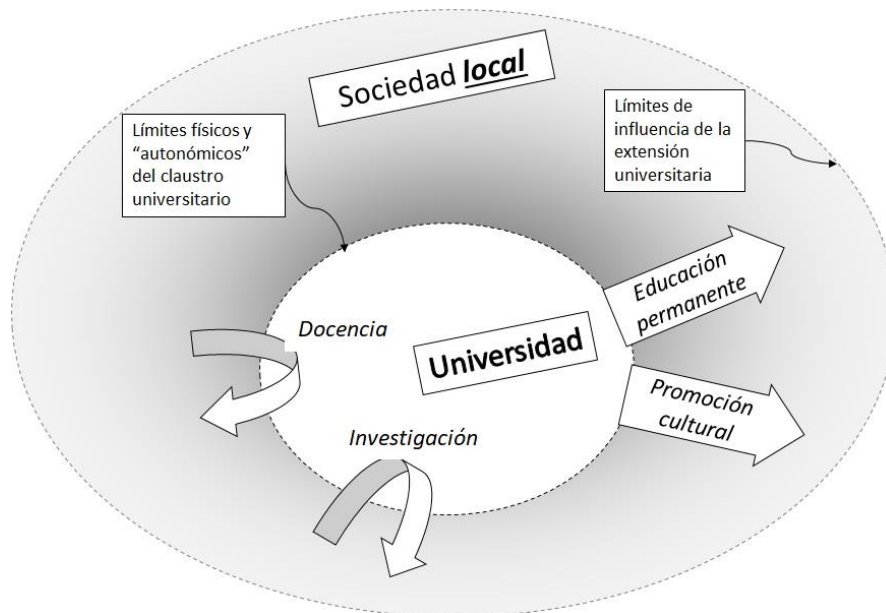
Sociedad *local*

Límites físicos y "autonómicos" del claustro universitario

Límites de influencia de la extensión universitaria

Educación permanente

Docencia

Universidad

Promoción cultural

Investigación